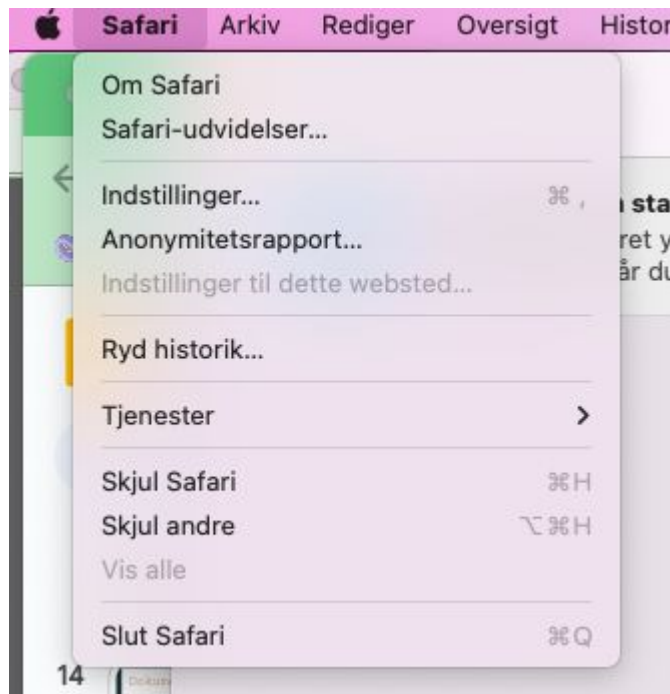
Safari Arkiv Rediger Oversigt Histor

Om Safari
Safari-udvidelser...

Indstillinger... ⌘ ,
Anonymitetsrapport...
Indstillinger til dette websted...

Ryd historik...

Tjenester >

Skjul Safari ⌘H
Skjul andre ⌥⌘H
Vis alle

Slut Safari ⌘Q

sta
ret y
år du

14